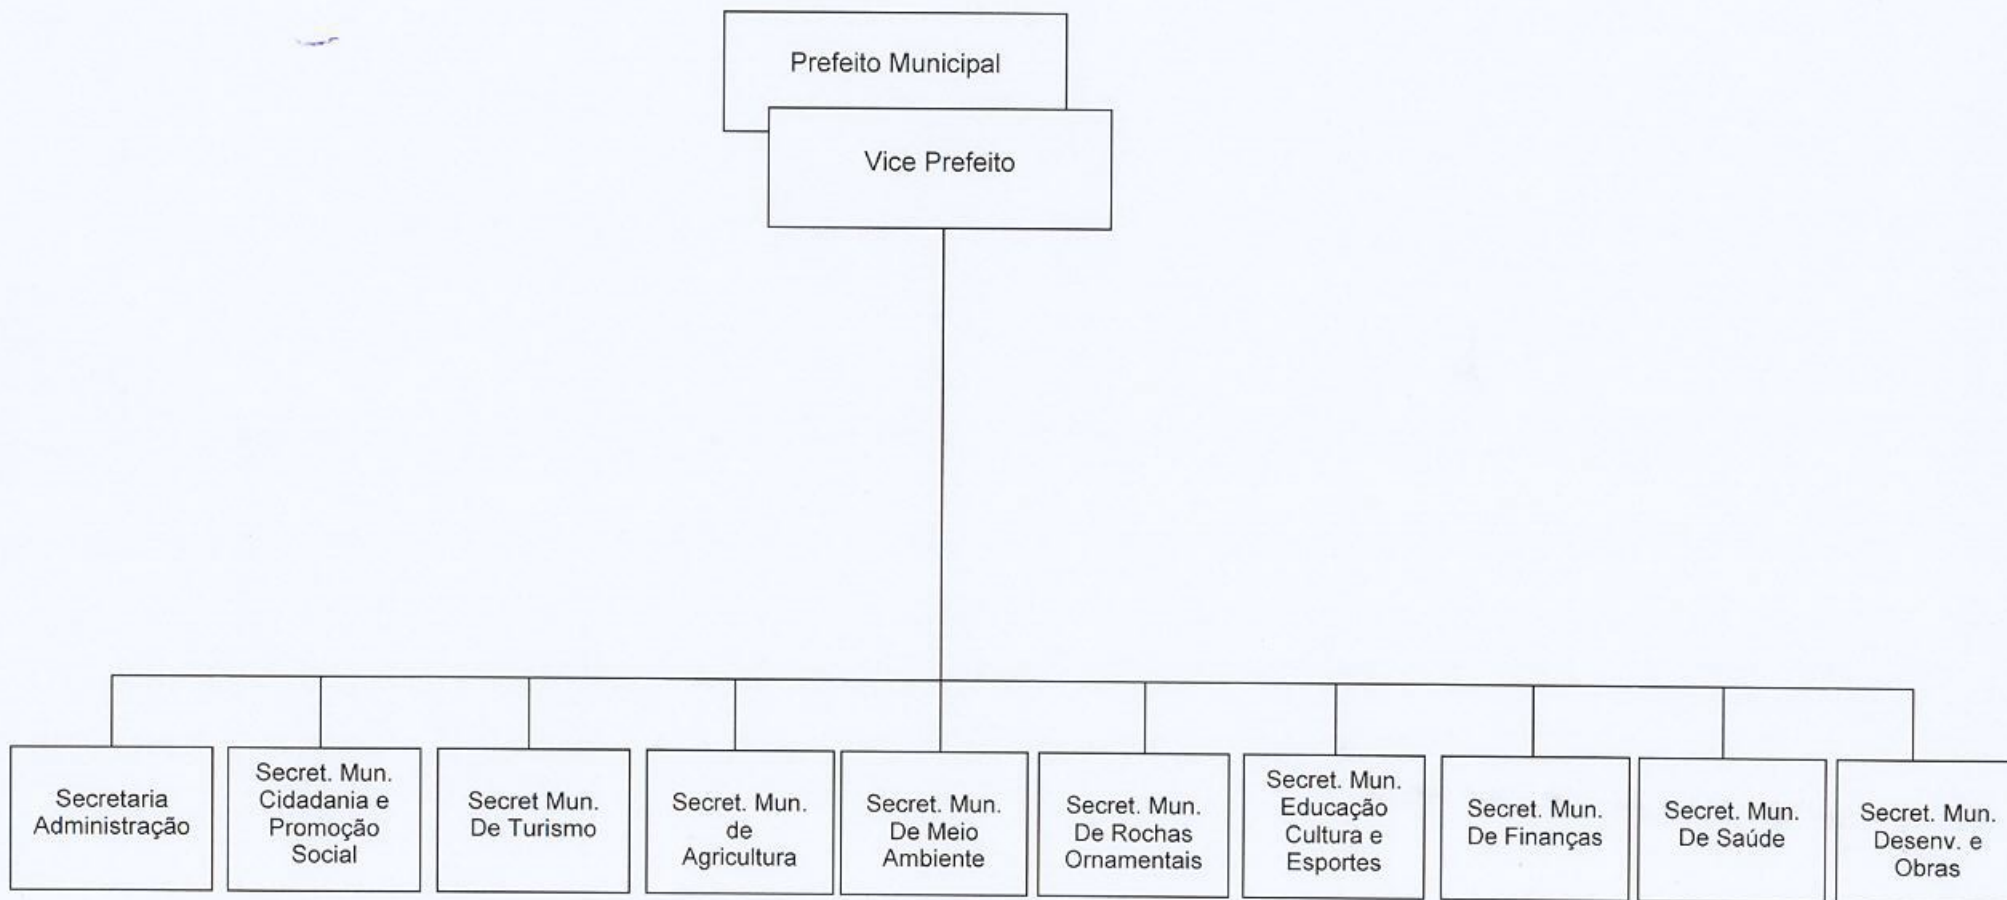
Prefeito Municipal

Vice Prefeito

Secretaria Administração

Secret. Mun. Cidadania e Promoção Social

Secret Mun. De Turismo

Secret. Mun. de Agricultura

Secret. Mun. De Meio Ambiente

Secret. Mun. De Rochas Ornamentais

Secret. Mun. Educação Cultura e Esportes

Secret. Mun. De Finanças

Secret. Mun. De Saúde

Secret. Mun. Desenv. e Obras